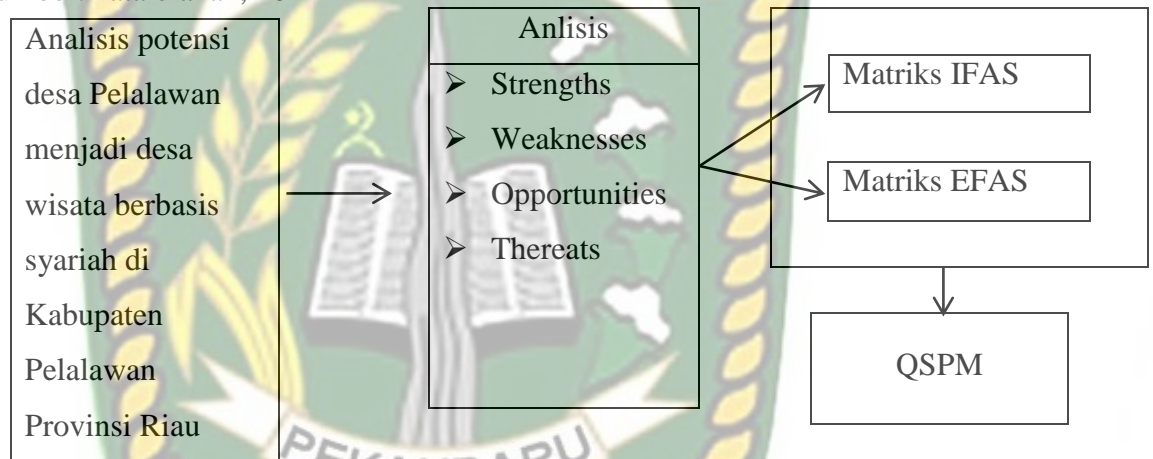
Analisis potensi desa Pelalawan menjadi desa wisata berbasis syariah di Kabupaten Pelalawan Provinsi Riau

Anlisis

➢ Strengths
➢ Weaknesses
➢ Opportunities
➢ Thereats

Matriks IFAS

Matriks EFAS

QSPM

PEKANBARU